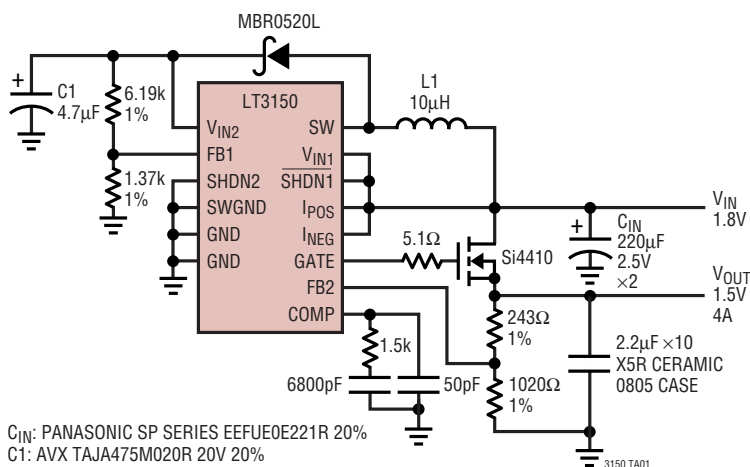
MBR0520L

+
C1
4.7μF

6.19k
1%

1.37k
1%

LT3150

$V_{IN2}$
FB1
SHDN2
SWGND
GND
GND

SW
$V_{IN1}$
$\overline{SHDN1}$
$I_{POS}$
$I_{NEG}$
GATE
FB2
COMP

L1
10μH

$V_{IN}$
1.8V

5.1Ω

Si4410

+
$C_{IN}$
220μF
2.5V
×2

$V_{OUT}$
1.5V
4A

243Ω
1%

1.5k

6800pF

50pF

1020Ω
1%

2.2μF ×10
X5R CERAMIC
0805 CASE

$C_{IN}$: PANASONIC SP SERIES EEFUE0E221R 20%
C1: AVX TAJA475M020R 20V 20%

3150 TA01